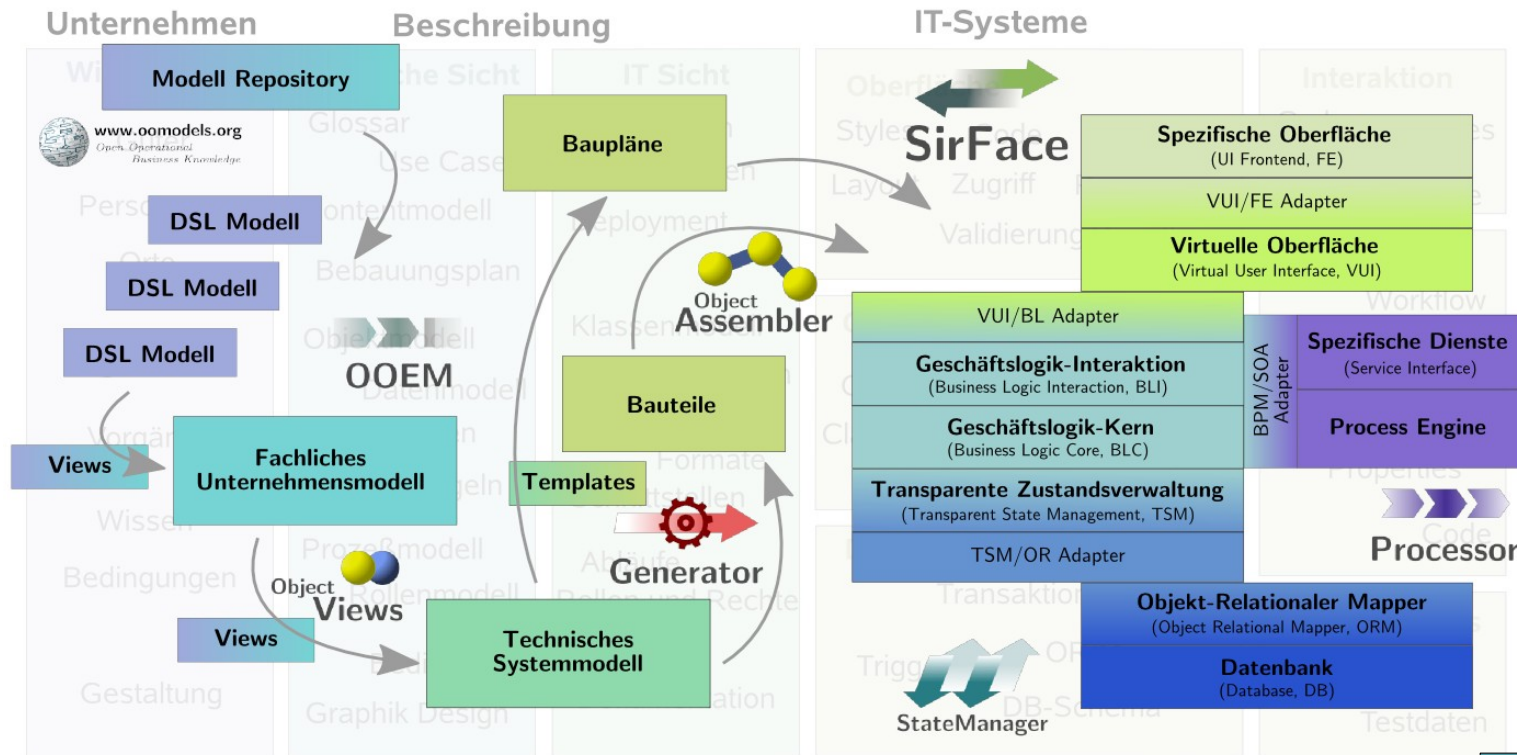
Unternehmen

Beschreibung

IT-Systeme

Modell Repository

www.oomodels.org
Open Operational Business Knowledge

DSL Modell

DSL Modell

DSL Modell

Views

Fachliches Unternehmensmodell

Object Views

Views

OOEM

Baupläne

Bauteile

Templates

Technisches Systemmodell

Object Assembler

Generator

SirFace

Spezifische Oberfläche
(UI Frontend, FE)

VUI/FE Adapter

Virtuelle Oberfläche
(Virtual User Interface, VUI)

VUI/BL Adapter

Geschäftslogik-Interaktion
(Business Logic Interaction, BLI)

Geschäftslogik-Kern
(Business Logic Core, BLC)

Transparente Zustandsverwaltung
(Transparent State Management, TSM)

TSM/OR Adapter

BPM/SOA Adapter

Spezifische Dienste
(Service Interface)

Process Engine

Processor

Objekt-Relationaler Mapper
(Object Relational Mapper, ORM)

Datenbank
(Database, DB)

StateManager

Glossar
Use Case
Contentmodell
Bebauungsplan
Objektmodell
Datenmodell
Regeln
Prozeßmodell
Rollenmodell
Graphik Design
Personen
Orte
Vorgänge
Wissen
Bedingungen
Gestaltung
IT Sicht
Deployment
Klassenmodell
Formate
Schnittstellen
Abläufe
Rollen und Rechte
Styles
Layout
Zugriff
Validierung
Transaktion
Trigger
DB-Schema
Interaktion
Workflow
Properties
Code
Testdaten